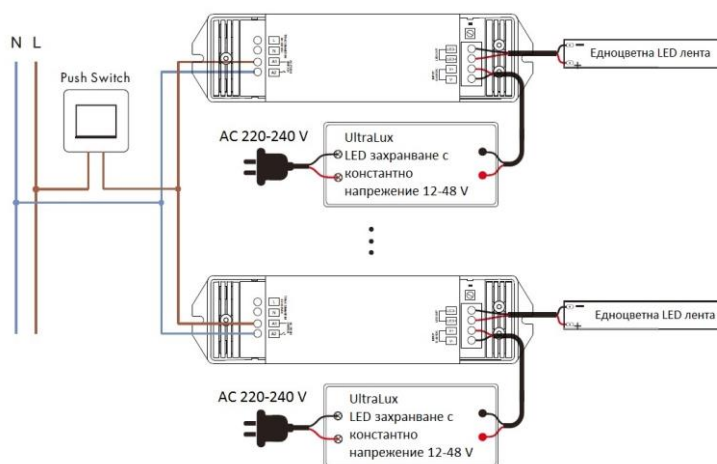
N L

Push Switch

Едноцветна LED лента

AC 220-240 V

UltraLux
LED захранване с константно напрежение 12-48 V

Едноцветна LED лента

AC 220-240 V

UltraLux
LED захранване с константно напрежение 12-48 V